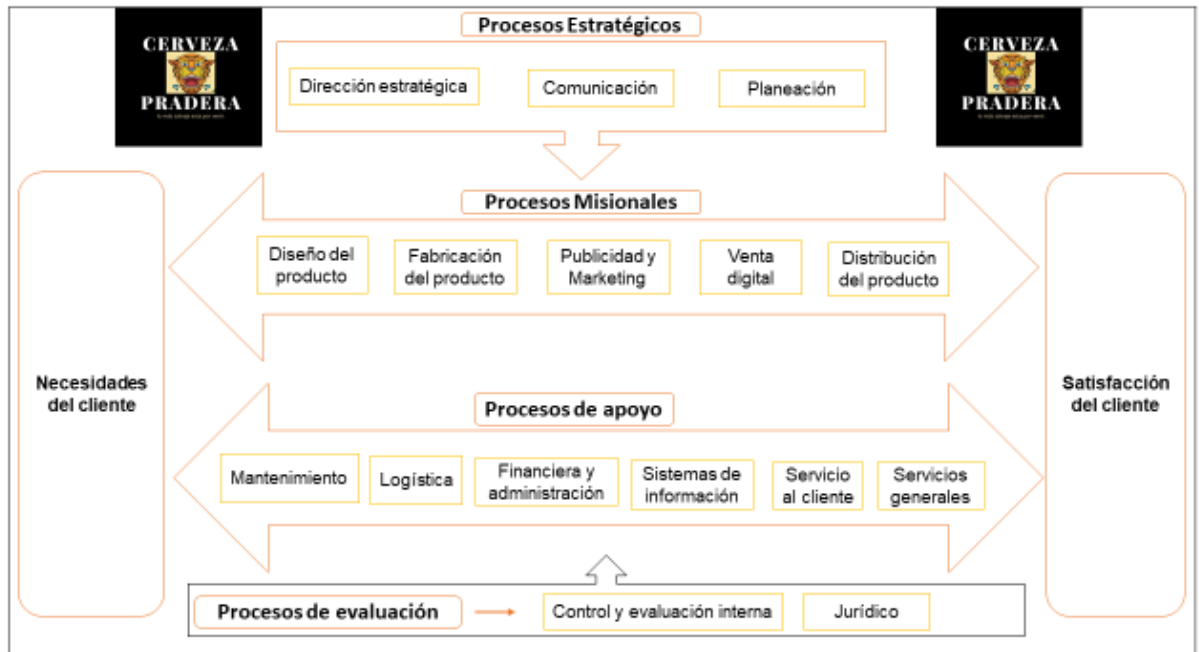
CERVEZA
PRADERA
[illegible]

Procesos Estratégicos

Dirección estratégica

Comunicación

Planeación

CERVEZA
PRADERA
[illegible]

Necesidades del cliente

Procesos Misionales

Diseño del producto

Fabricación del producto

Publicidad y Marketing

Venta digital

Distribución del producto

Satisfacción del cliente

Procesos de apoyo

Mantenimiento

Logística

Financiera y administración

Sistemas de información

Servicio al cliente

Servicios generales

Procesos de evaluación

Control y evaluación interna

Jurídico